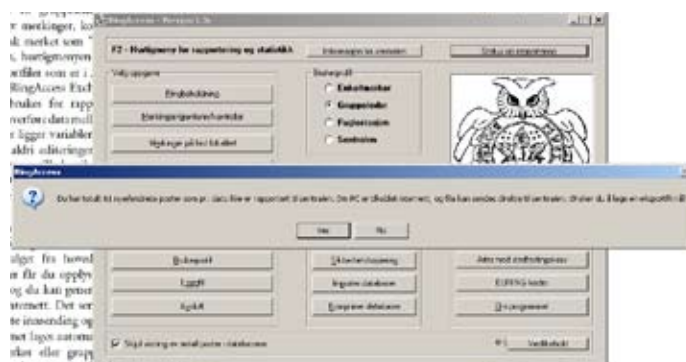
merkinger, ko
merket som
hurtigmenyen
ortfilet som er
RingAccess Exc
brukes for rapp
overføre data mel
ligger variabler
aldri editeringer

Ringaccess - Versjon 1.5
F2 - Hurtigmeny for rapportering og statistikk
Informasjon for versjonen
Status på innstillinger
Velg oppgave
Eindebehandling
Merkingsrapporter/kontroller
Merkinger på feil lokalitet
Statusgruppe
Enkeltmerker
Gruppemerker
Profilerinnsatser
Semileiner

Ringaccess
Du har totalt 84 nye/endrede poster som pr. dato ikke er rapportert til sentralen. Om PC er tilkoblet internett, og fila kan sendes direkte til sentralen. Ønsker du å lage en eksportfil nå?
Ja
Nei

utgir fra hoved
er får du oppbyg
og du kan penset
utemett. Det ser
te innsending og
met lages autom
etter eller grupp

Backupsoft
Logg/fil
Avslutt
Etikettertilpassing
Importer databasen
Komprimer databasen
Aktiv med endringspåtr
EURING kode
Dinoprogrammet
Skjul visning av antall poster i databasen
Verifisert